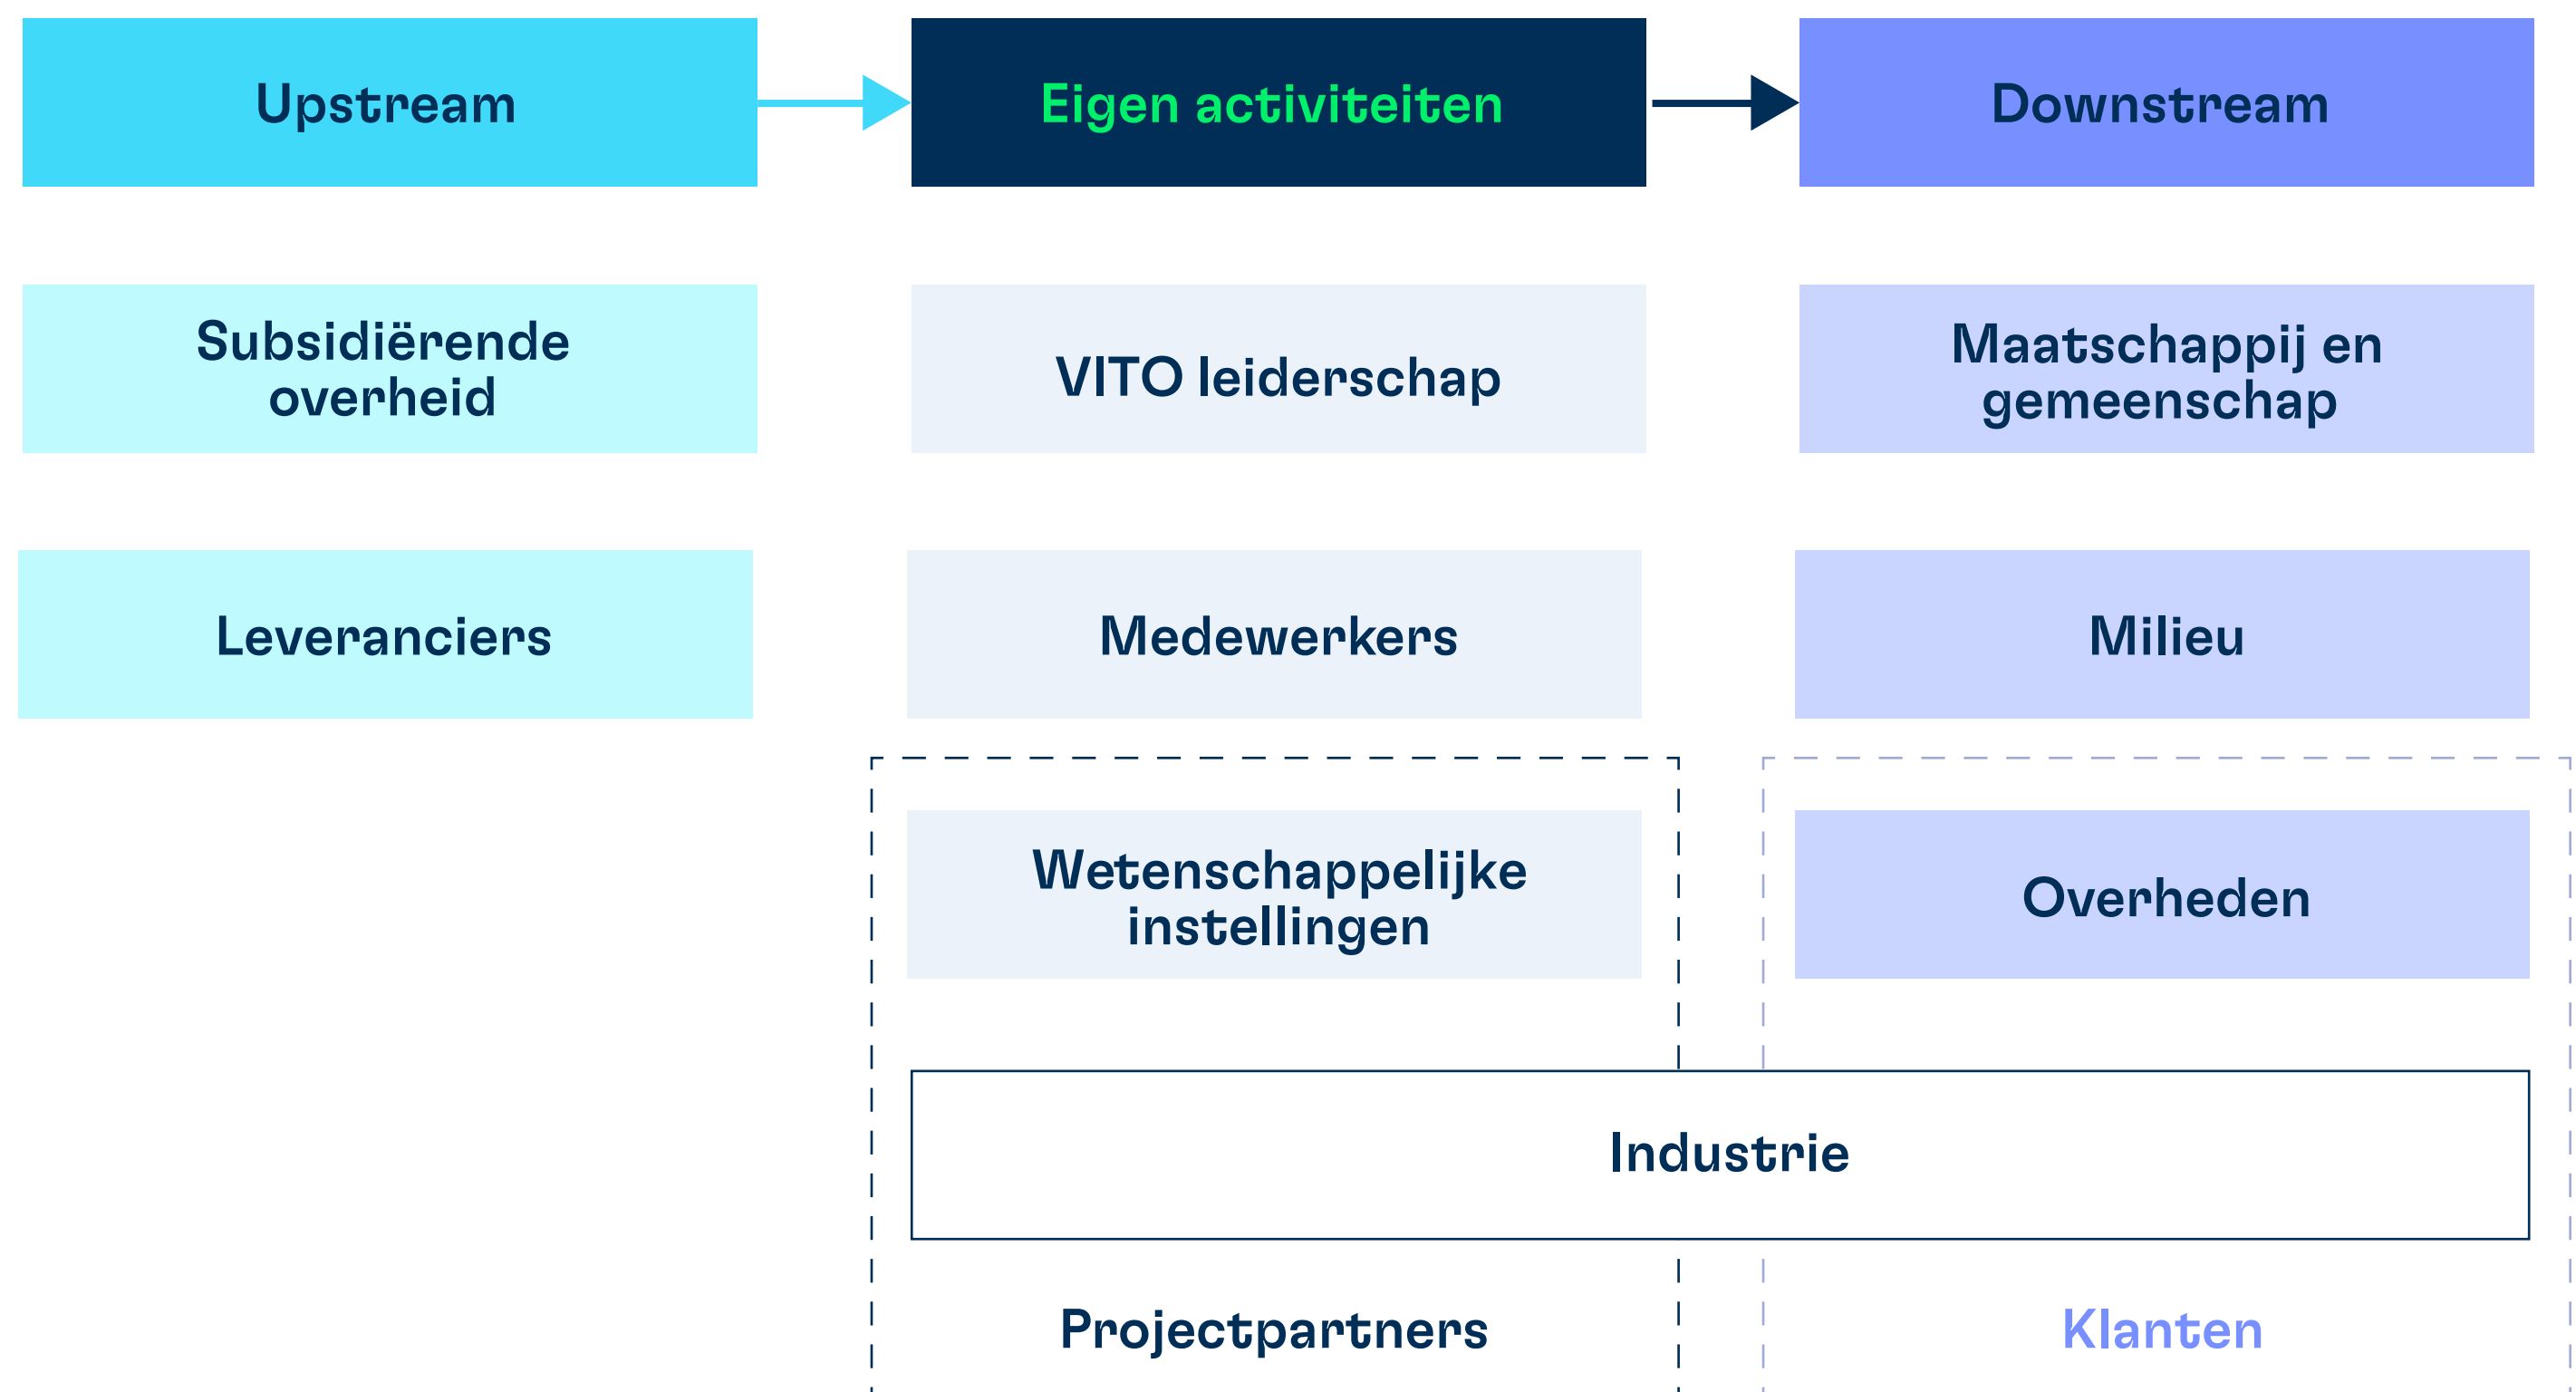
Upstream

Eigen activiteiten

Downstream

Subsidiërende overheid

VITO leiderschap

Maatschappij en gemeenschap

Leveranciers

Medewerkers

Milieu

Wetenschappelijke instellingen

Overheden

Industrie

Projectpartners

Klanten